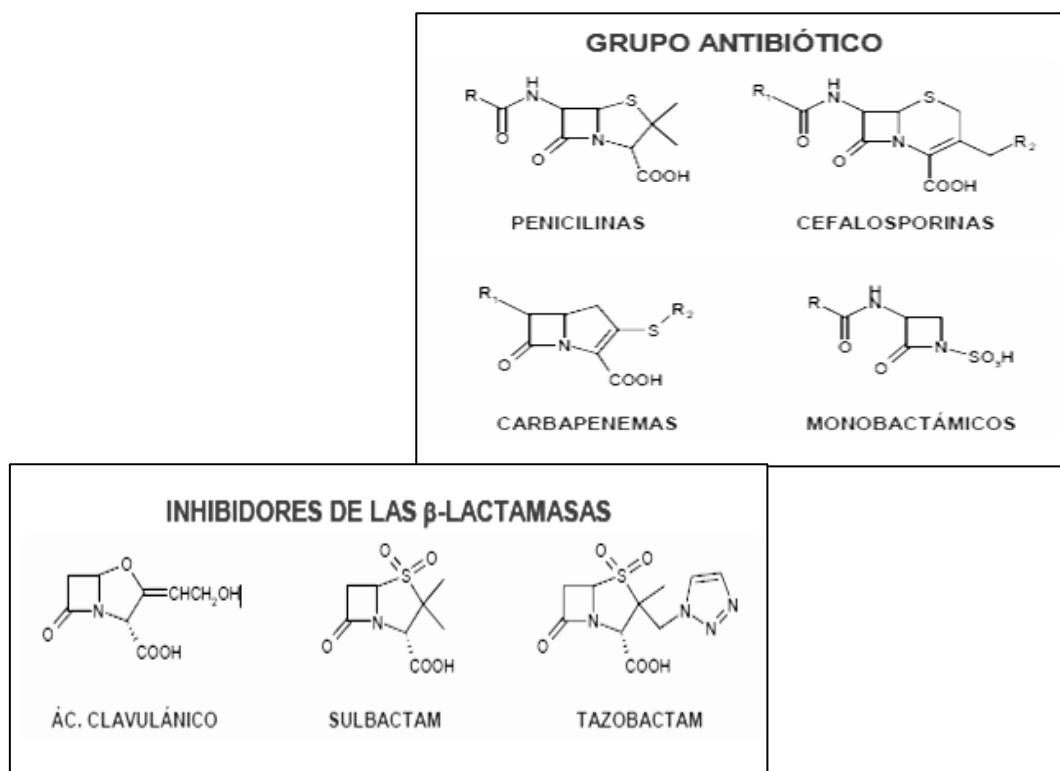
GRUPO ANTIBIÓTICO

R H N O S N O COOH

PENICILINAS

$R_1$ H N O S N O COOH $R_2$

CEFALOSPORINAS

$R_1$ N O COOH S $R_2$

CARBAPENEMAS

R H N O O N $SO_3H$

MONOBACTÁMICOS

INHIBIDORES DE LAS β-LACTAMASAS

O N O COOH $CHCH_2OH$

ÁC. CLAVULÁNICO

O S O N O COOH

SULBACTAM

O S O N O COOH N N N

TAZOBACTAM